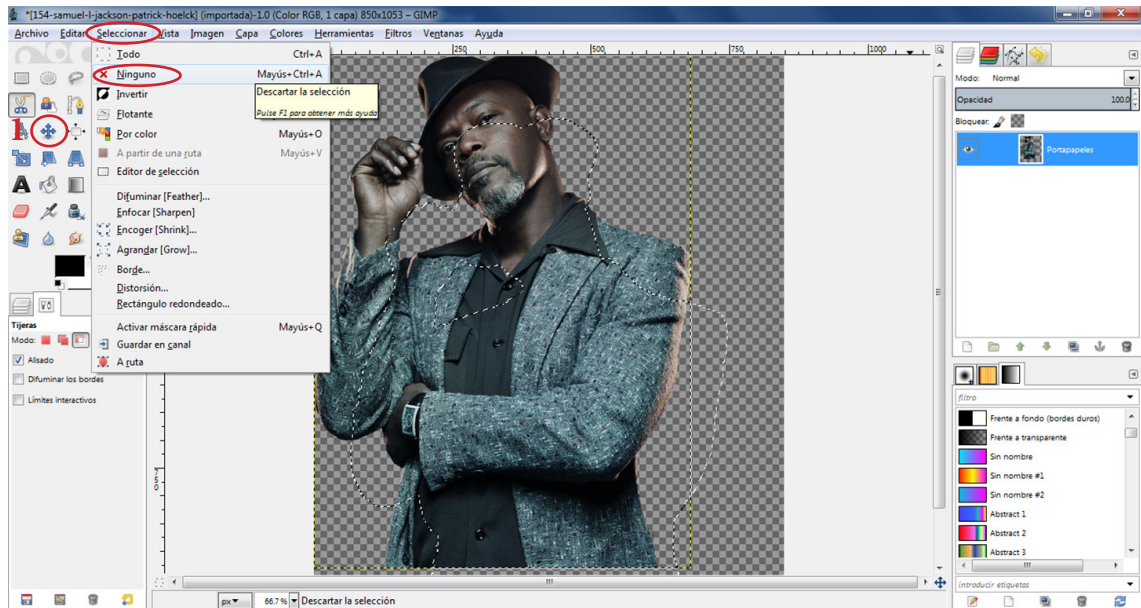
*[154-samuel-l-jackson-patrick-hoelck] (importada)-1.0 (Color RGB, 1 capa) 850x1053 – GIMP

Archivo Editar Seleccionar Vista Imagen Capa Colores Herramientas Filtros Ventanas Ayuda

Todo Ctrl+A
Ninguno Mayús+Ctrl+A
Invertir
Flotante
Por color Mayús+O
A partir de una ruta Mayús+V
Editor de selección
Difuminar [Feather]...
Enfocar [Sharpen]
Encoger [Shrink]...
Agrandar [Grow]...
Borde...
Distorsión...
Rectángulo redondeado...
Activar máscara rápida Mayús+Q
Guardar en canal
A ruta

Descartar la selección
Pulse F1 para obtener más ayuda

1

250 500 750 1000

Tijeras
Modo:
Alisado
Difuminar los bordes
Límites interactivos

Modo: Normal
Opacidad 100.0
Bloquear:
Portapapeles

filtro
Frente a fondo (bordes duros)
Frente a transparente
Sin nombre
Sin nombre #1
Sin nombre #2
Abstract 1
Abstract 2
Abstract 3
introducir etiquetas

px
66.7 %
Descartar la selección